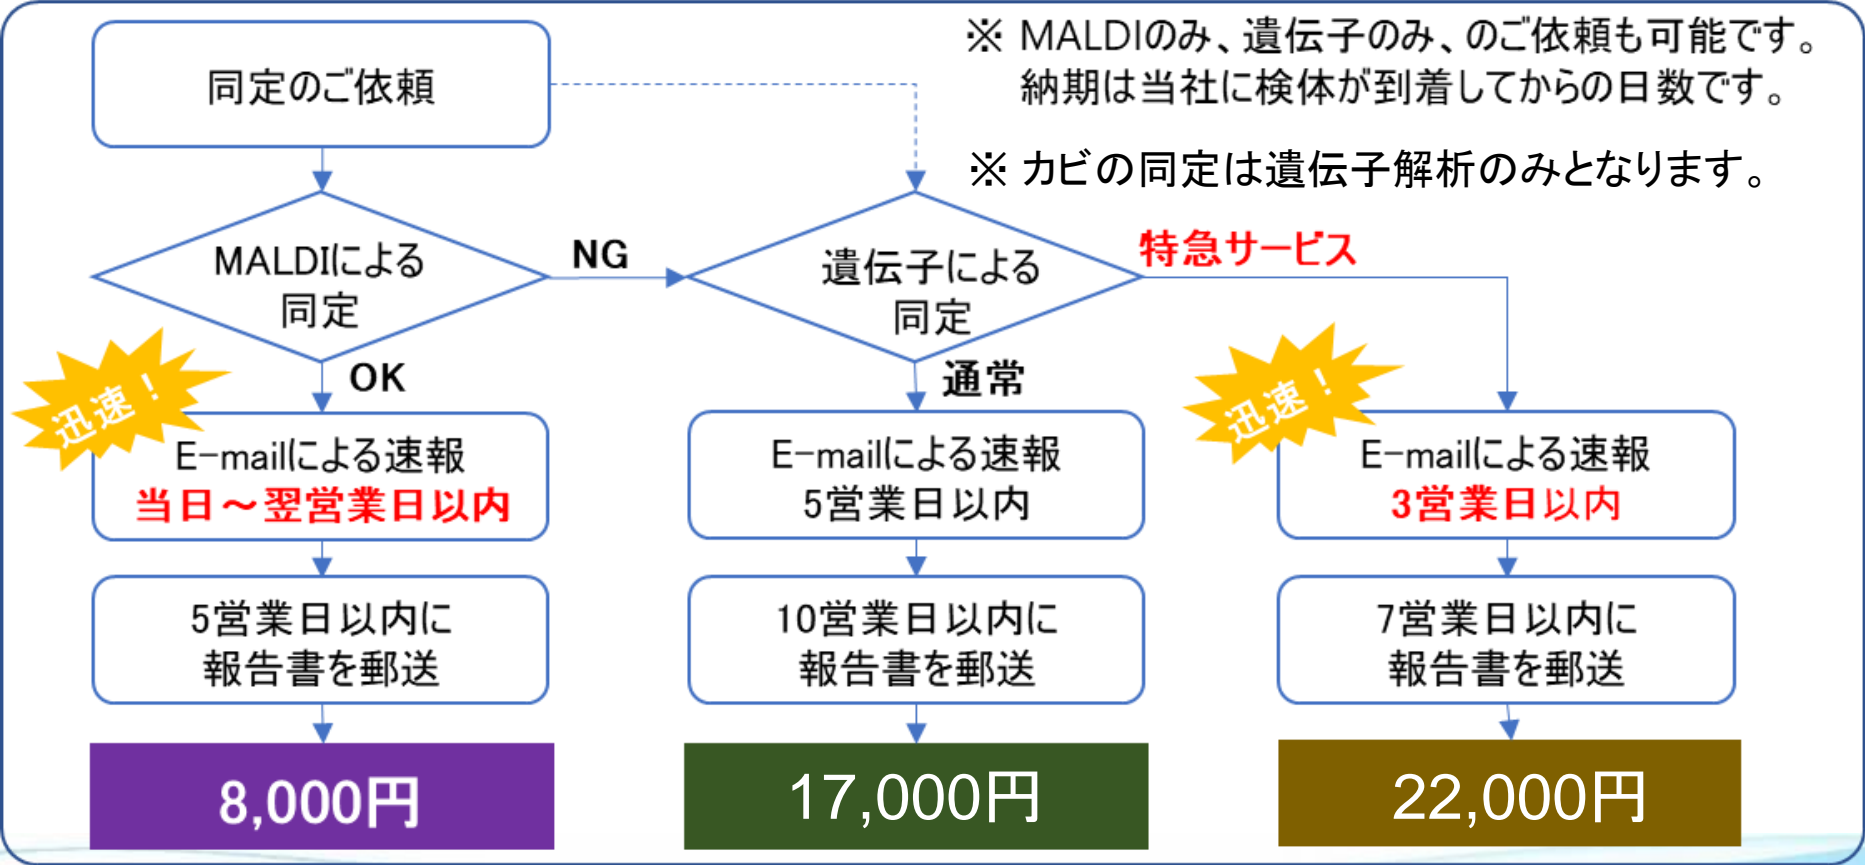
同定のご依頼

※ MALDIのみ、遺伝子のみ、のご依頼も可能です。
納期は当社に検体が到着してからの日数です。

※ カビの同定は遺伝子解析のみとなります。

MALDIによる同定

NG

遺伝子による同定

特急サービス

OK

通常

迅速！

E-mailによる速報
当日～翌営業日以内

E-mailによる速報
5営業日以内

迅速！

E-mailによる速報
3営業日以内

5営業日以内に
報告書を郵送

10営業日以内に
報告書を郵送

7営業日以内に
報告書を郵送

8,000円

17,000円

22,000円